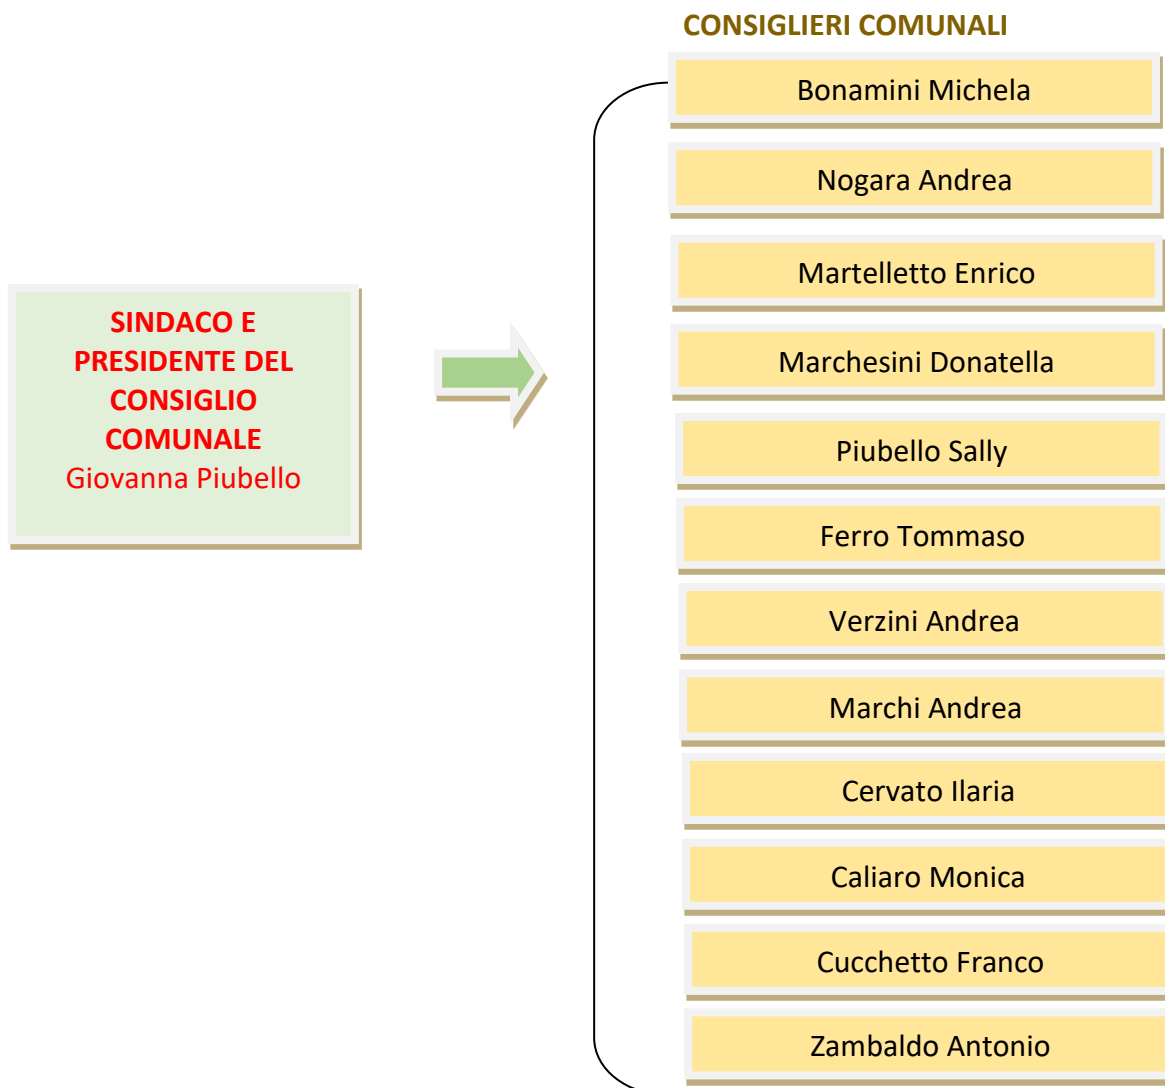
SINDACO E PRESIDENTE DEL CONSIGLIO COMUNALE
Giovanna Piubello

CONSIGLIERI COMUNALI

Bonamini Michela

Nogara Andrea

Martelletto Enrico

Marchesini Donatella

Piubello Sally

Ferro Tommaso

Verzini Andrea

Marchi Andrea

Cervato Ilaria

Caliaro Monica

Cucchetto Franco

Zambaldo Antonio